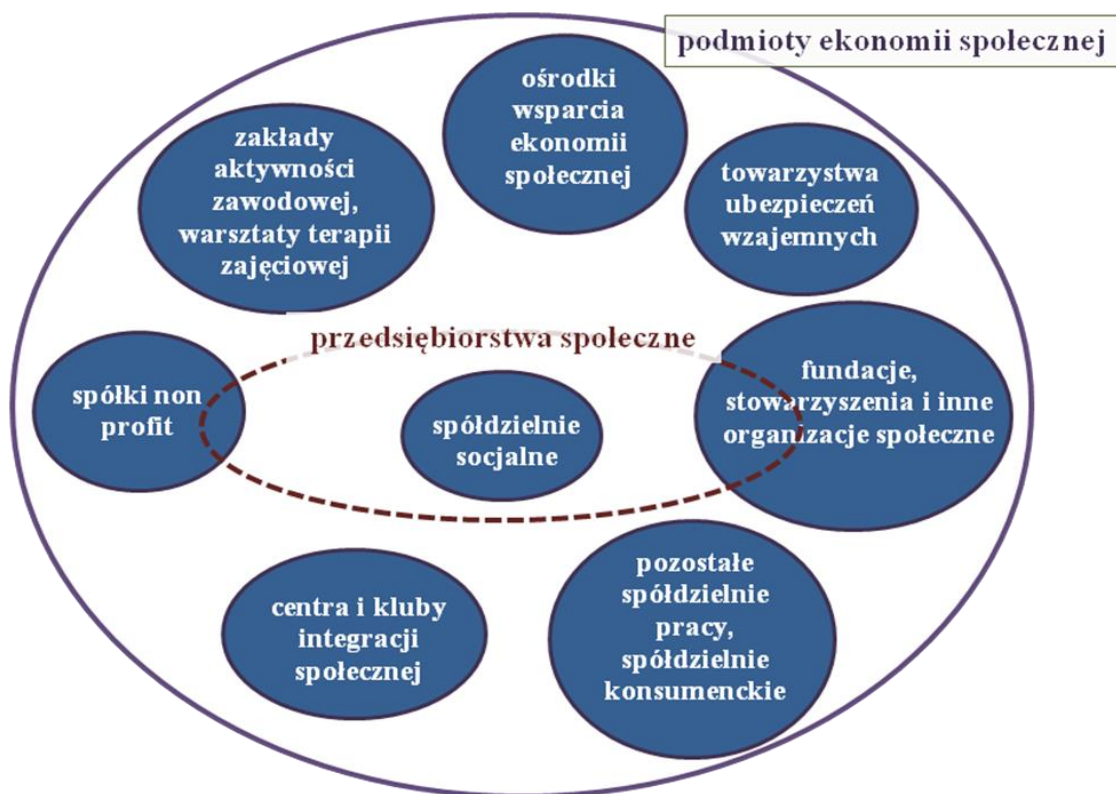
podmioty ekonomii społecznej

ośrodki wsparcia ekonomii społecznej

zakłady aktywności zawodowej, warsztaty terapii zajęciowej

towarzystwa ubezpieczeń wzajemnych

przedsiębiorstwa społeczne

spółki non profit

spółdzielnie socjalne

fundacje, stowarzyszenia i inne organizacje społeczne

centra i kluby integracji społecznej

pozostałe spółdzielnie pracy, spółdzielnie konsumenckie